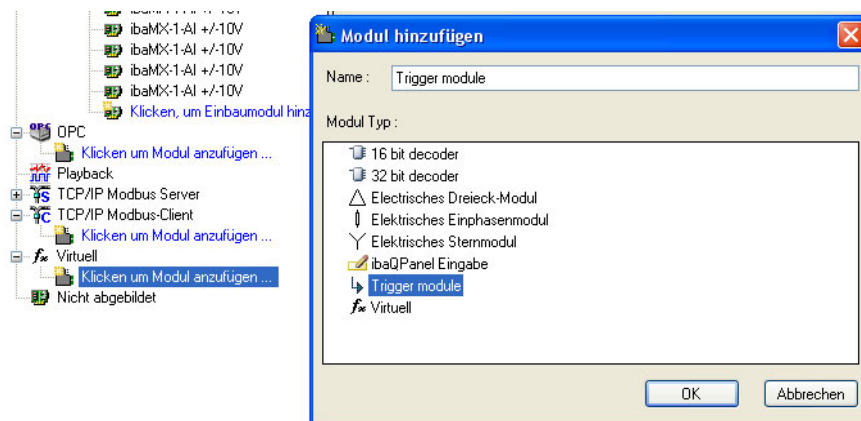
ibaMX-1-AI +/-10V
ibaMX-1-AI +/-10V
ibaMX-1-AI +/-10V
ibaMX-1-AI +/-10V
Klicken, um Einbaumodul hinz
OPC
Klicken um Modul anzufügen ...
Playback
TCP/IP Modbus Server
TCP/IP Modbus-Client
Klicken um Modul anzufügen ...
Virtuell
Klicken um Modul anzufügen ...
Nicht abgebildet

Modul hinzufügen

Name : Trigger module

Modul Typ :

16 bit decoder
32 bit decoder
Electrisches Dreieck-Modul
Elektrisches Einphasenmodul
Elektrisches Sternmodul
ibaQPanel Eingabe
Trigger module
Virtuell

OK
Abbrechen